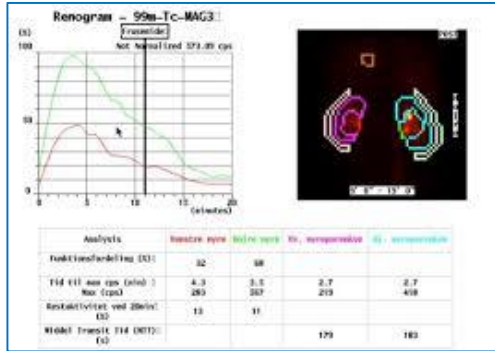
Renogram - 99m-Tc-MAG3

(%)

Furosemide

Not Normalized 373.89 cps

100

50

0

0

5

10

15

20

(minutes)

5' 0" - 15' 0"

| Analysis | Venstre nyre | Højre nyre | Vs. nyreparenkym | Hj. nyreparenkym |
|---|---|---|---|---|
| Funktionsfordeling (%): | 32 | 68 | | |
| Tid til max cps (min) : Max (cps) | 4.3 283 | 3.3 357 | 2.7 213 | 2.7 418 |
| Restaktivitet ved 20min: (%) | 13 | 11 | | |
| Middel Transit Tid (MTT): (s) | | | 179 | 183 |